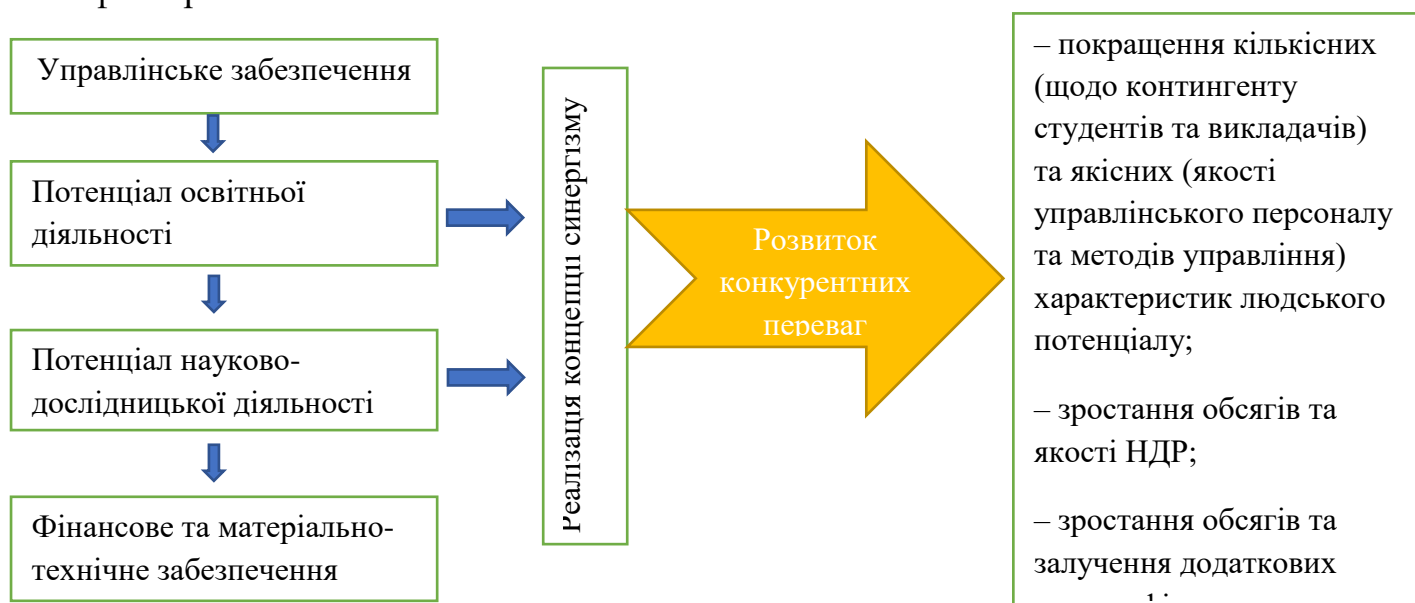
Управлінське забезпечення

Потенціал освітньої діяльності

Потенціал науково-дослідницької діяльності

Фінансове та матеріально-технічне забезпечення

Реалізація концепції синергізму

Розвиток конкурентних переваг

– покращення кількісних (щодо контингенту студентів та викладачів) та якісних (якості управлінського персоналу та методів управління) характеристик людського потенціалу;

– зростання обсягів та якості НДР;

– зростання обсягів та залучення додаткових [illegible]